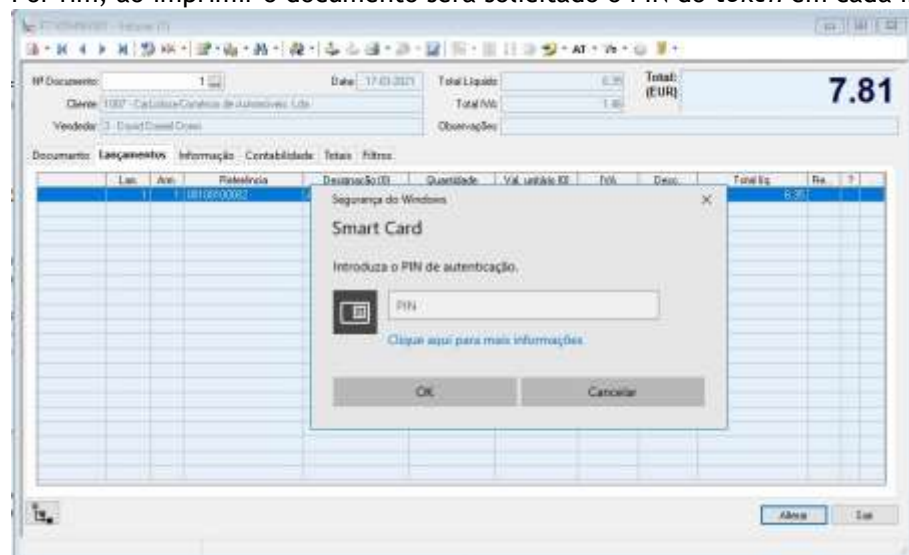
Por fim, ao imprimir o documento será solicitado o PIN do token em cada

Nº Documento: 1
Data: 17-03-2021
Total Líquido: 6.35
Total IVA: 1.46
Total: (EUR)
7.81
Cliente: 1007 - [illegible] de Automóveis, Lda
Vendedor: 3 - David Daniel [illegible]
Observações

Documento Lançamentos Informação Contabilidade Textos Filtros

| Lan. | Arm. | Referência | Designação (E) | Quantidade | Val. unitário (E) | IVA | Desc. | Total liq. | Re. | ? |
|---|---|---|---|---|---|---|---|---|---|---|
| 1 | 1 | 08100100082 | | | | | | 6.35 | | |

Segurança do Windows
Smart Card
Introduza o PIN de autenticação.
PIN
Clique aqui para mais informações
OK
Cancelar

Alterar
Sair